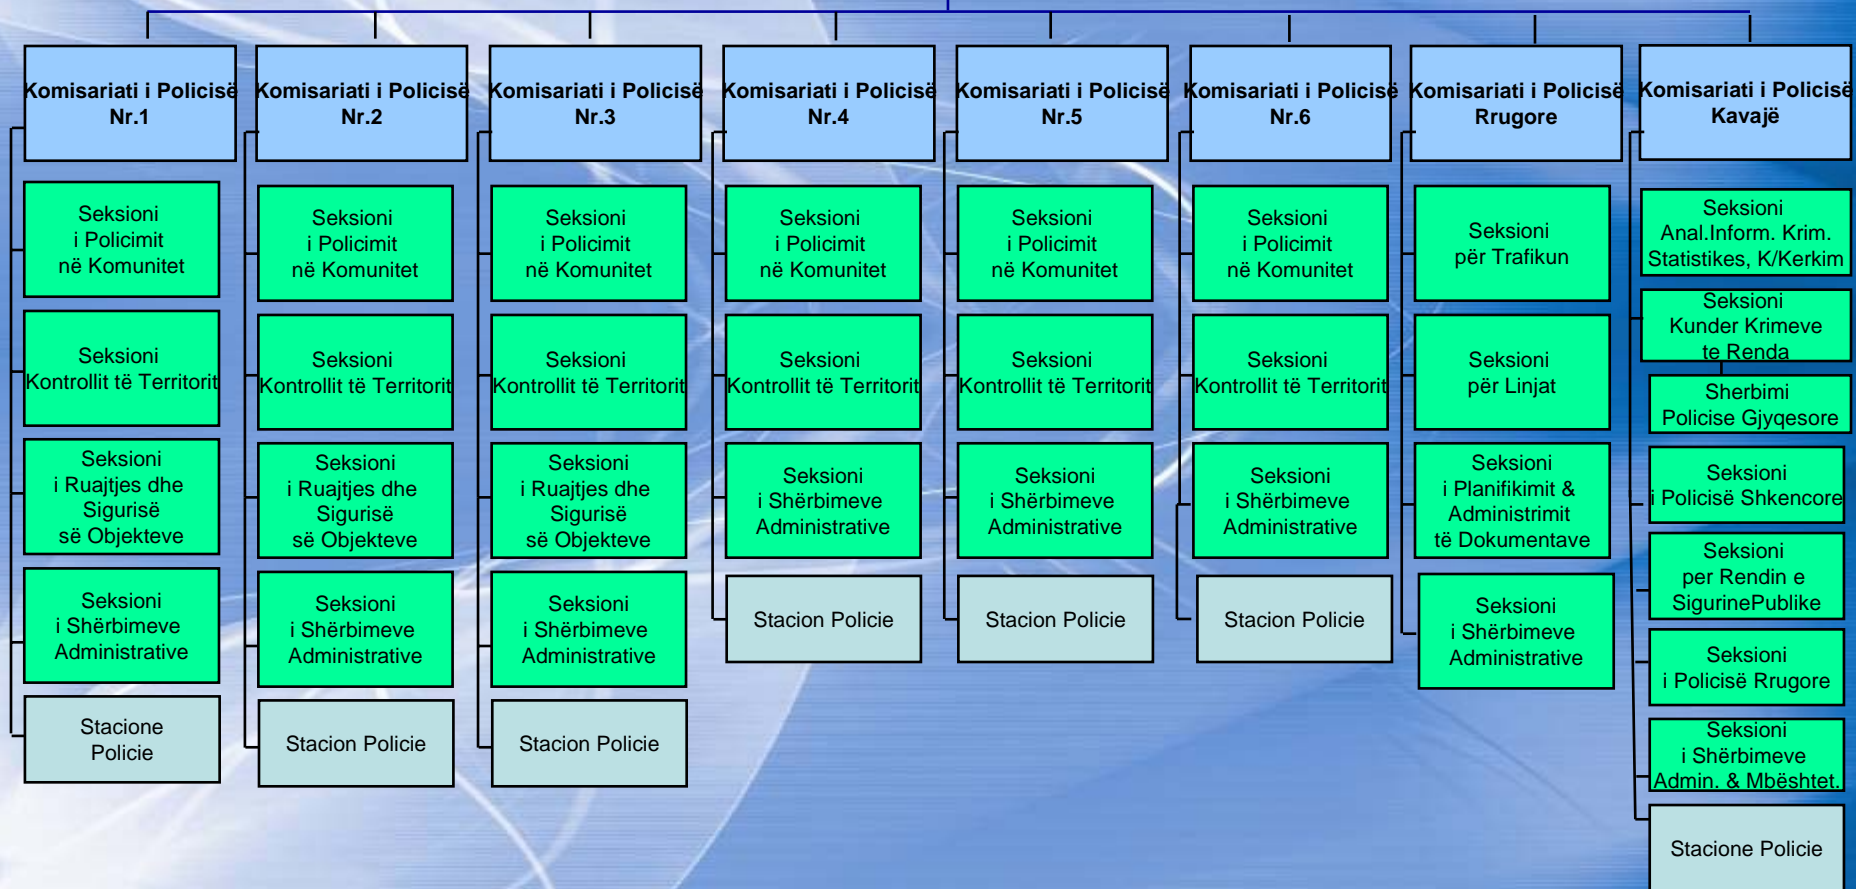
Komisariati i Policisë Nr.1

Seksioni i Policimit në Komunitet

Seksioni Kontrollit të Territorit

Seksioni i Ruajtjes dhe Sigurisë së Objekteve

Seksioni i Shërbimeve Administrative

Stacione Policie

Komisariati i Policisë Nr.2

Seksioni i Policimit në Komunitet

Seksioni Kontrollit të Territorit

Seksioni i Ruajtjes dhe Sigurisë së Objekteve

Seksioni i Shërbimeve Administrative

Stacion Policie

Komisariati i Policisë Nr.3

Seksioni i Policimit në Komunitet

Seksioni Kontrollit të Territorit

Seksioni i Ruajtjes dhe Sigurisë së Objekteve

Seksioni i Shërbimeve Administrative

Stacion Policie

Komisariati i Policisë Nr.4

Seksioni i Policimit në Komunitet

Seksioni Kontrollit të Territorit

Seksioni i Shërbimeve Administrative

Stacion Policie

Komisariati i Policisë Nr.5

Seksioni i Policimit në Komunitet

Seksioni Kontrollit të Territorit

Seksioni i Shërbimeve Administrative

Stacion Policie

Komisariati i Policisë Nr.6

Seksioni i Policimit në Komunitet

Seksioni Kontrollit të Territorit

Seksioni i Shërbimeve Administrative

Stacion Policie

Komisariati i Policisë Rrugore

Seksioni për Trafikun

Seksioni për Linjat

Seksioni i Planifikimit & Administrimit të Dokumentave

Seksioni i Shërbimeve Administrative

Komisariati i Policisë Kavajë

Seksioni Anal.Inform. Krim. Statistikes, K/Kerkim

Seksioni Kunder Krimeve te Renda

Sherbimi Policise Gjyqesore

Seksioni i Policisë Shkencore

Seksioni per Rendin e SigurinePublike

Seksioni i Policisë Rrugore

Seksioni i Shërbimeve Admin. & Mbështet.

Stacione Policie